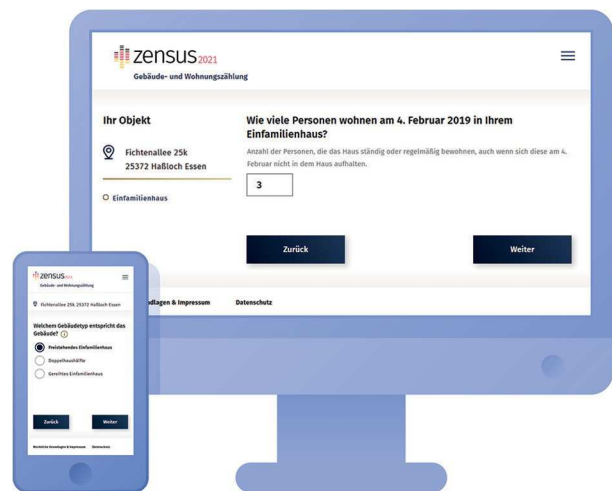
zensus2021
Gebäude- und Wohnungszählung

Ihr Objekt

Fichtenallee 25k
25372 Haßloch Essen

Einfamilienhaus

Wie viele Personen wohnen am 4. Februar 2019 in Ihrem Einfamilienhaus?

Anzahl der Personen, die das Haus ständig oder regelmäßig bewohnen, auch wenn sich diese am 4. Februar nicht in dem Haus aufhalten.

3

Zurück

Weiter

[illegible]dlagen & Impressum

Datenschutz

zensus2021
Gebäude- und Wohnungszählung

Fichtenallee 25k 25372 Haßloch Essen

Welchem Gebäudetyp entspricht das Gebäude?

Freistehendes Einfamilienhaus

Doppelhaushälfte

Gereihtes Einfamilienhaus

Zurück

Weiter

Rechtliche Grundlagen & Impressum

Datenschutz